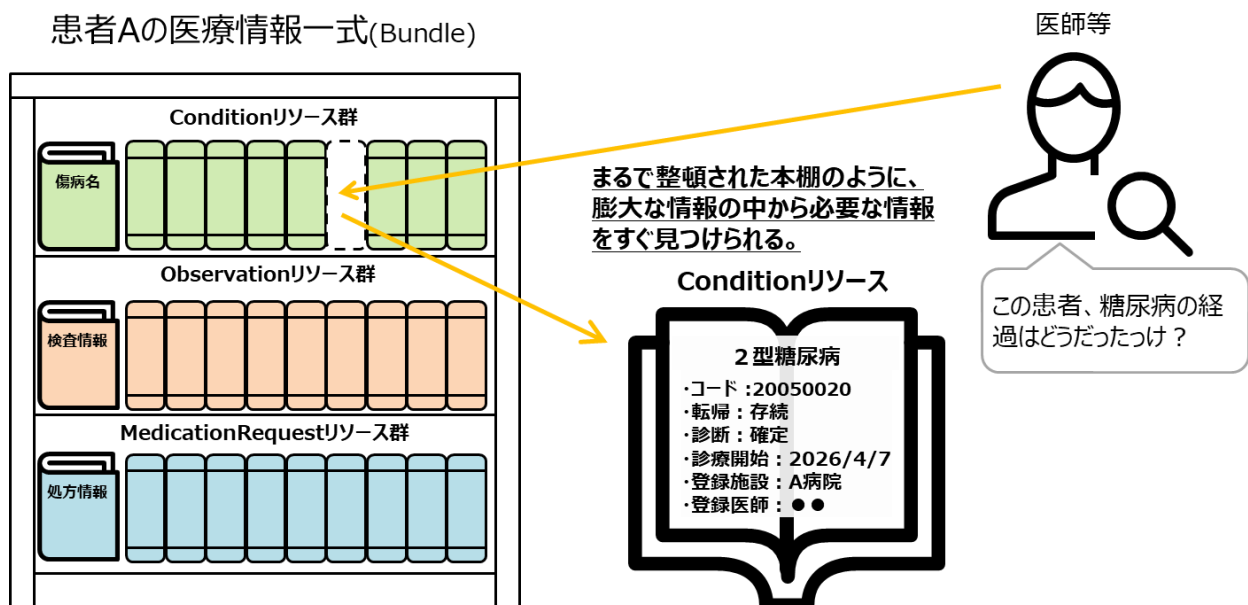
患者Aの医療情報一式(Bundle)

医師等

Conditionリソース群

傷病名

まるで整頓された本棚のように、膨大な情報の中から必要な情報をすぐ見つけられる。

Observationリソース群

検査情報

Conditionリソース

この患者、糖尿病の経過はどうだったっけ？

２型糖尿病
・コード：20050020
・転帰：存続
・診断：確定
・診療開始：2026/4/7
・登録施設：A病院
・登録医師：●●

MedicationRequestリソース群

処方情報